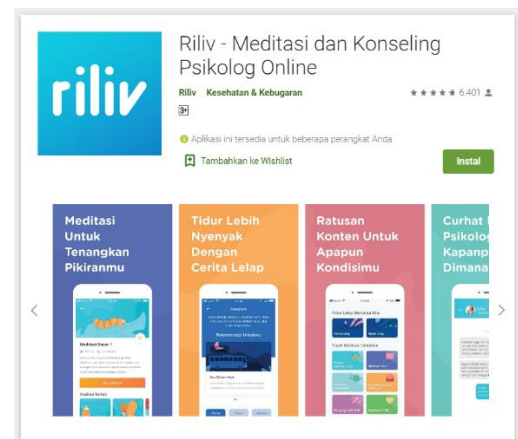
riliv

Riliv - Meditasi dan Konseling Psikolog Online

Riliv Kesehatan & Kebugaran

★★★★★ 6.401

3+

Aplikasi ini tersedia untuk beberapa perangkat Anda

Tambahkan ke Wishlist

Instal

Meditasi Untuk Tenangkan Pikiranmu

Tidur Lebih Nyenyak Dengan Cerita Lelap

Ratusan Konten Untuk Apapun Kondisimu

Curhat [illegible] Psikolog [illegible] Kapanp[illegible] Dimana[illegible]